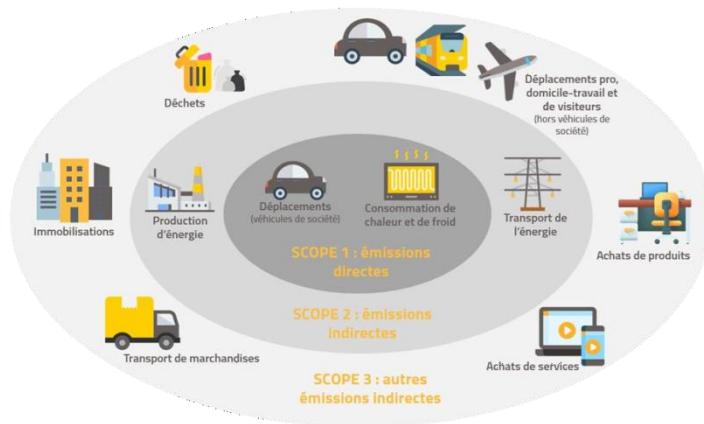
Déchets

Déplacements pro, domicile-travail et de visiteurs (hors véhicules de société)

Immobilisations

Production d'énergie

Déplacements (véhicules de société)

Consommation de chaleur et de froid

Transport de l'énergie

Achats de produits

SCOPE 1 : émissions directes

SCOPE 2 : émissions indirectes

Transport de marchandises

Achats de services

SCOPE 3 : autres émissions indirectes